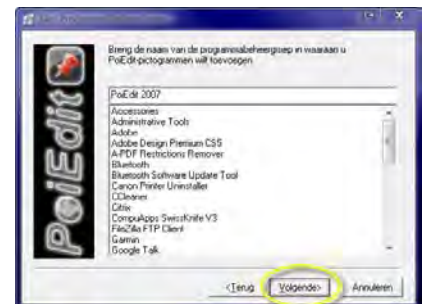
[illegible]

Breng de naam van de programmabeheergroep in waaraan u PoiEdit-pictogrammen wilt toevoegen

PoiEdit 2007

Accessories
Administrative Tools
Adobe
Adobe Design Premium CS5
A-PDF Restrictions Remover
Bluetooth
Bluetooth Software Update Tool
Canon Printer Uninstaller
CCleaner
Citrix
CompuApps SwissKnife V3
FileZilla FTP Client
Garmin
Google Talk

PoiEdit

< Terug | Volgende > | Annuleren